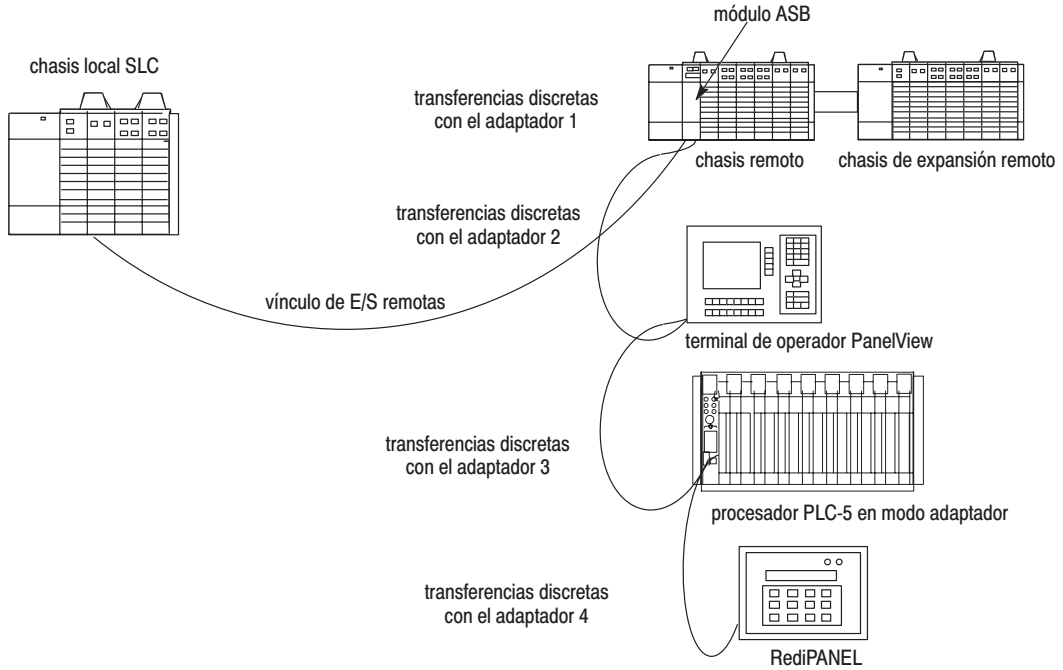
módulo ASB

chasis local SLC

transferencias discretas con el adaptador 1

chasis remoto

chasis de expansión remoto

transferencias discretas con el adaptador 2

vínculo de E/S remotas

terminal de operador PanelView

transferencias discretas con el adaptador 3

procesador PLC-5 en modo adaptador

transferencias discretas con el adaptador 4

RediPANEL